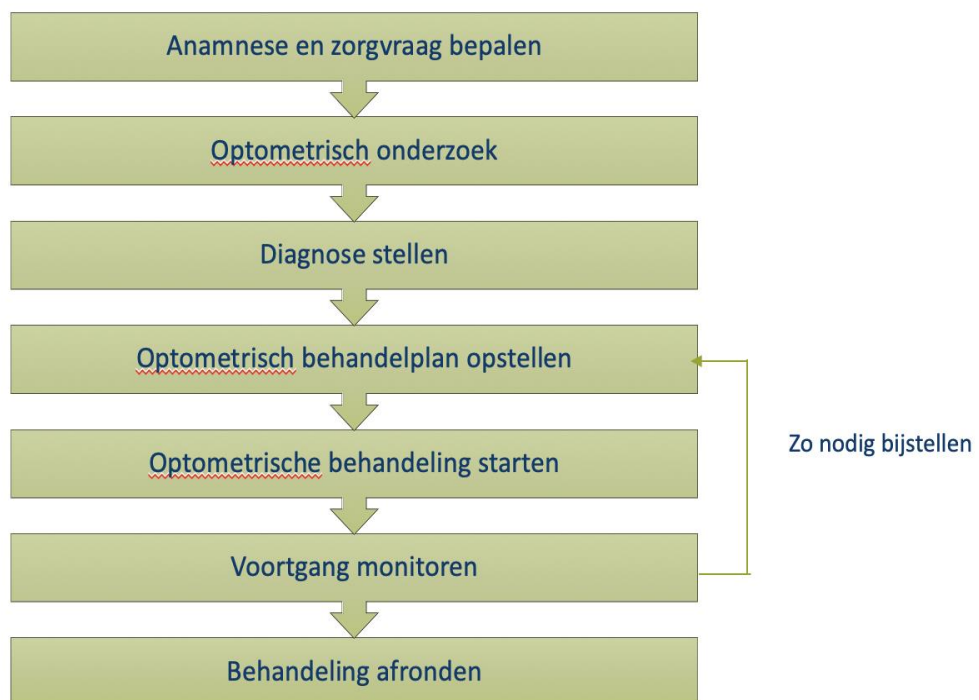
Anamnese en zorgvraag bepalen

Optometrisch onderzoek

Diagnose stellen

Optometrisch behandelplan opstellen

Optometrische behandeling starten

Voortgang monitoren

Behandeling afronden

Zo nodig bijstellen